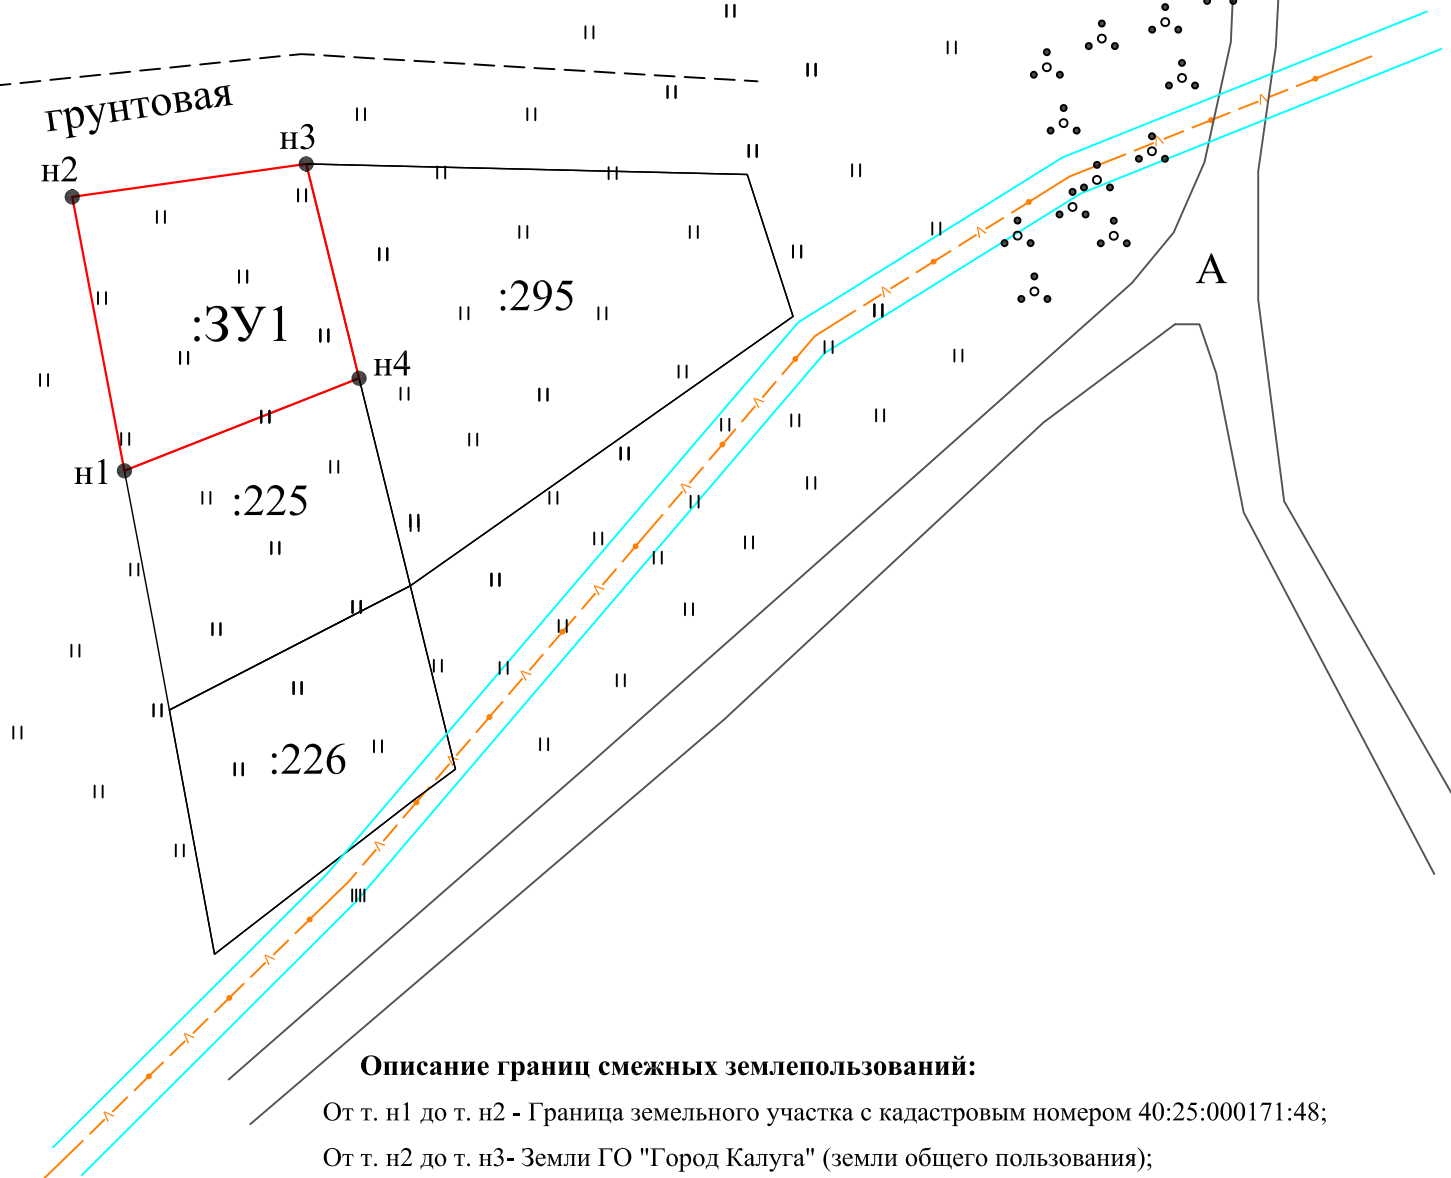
грунтовая

н2

н3

:ЗУ1

:295

н4

н1

:225

:226

А

Описание границ смежных землепользований:

От т. н1 до т. н2 - Граница земельного участка с кадастровым номером 40:25:000171:48;

От т. н2 до т. н3- Земли ГО "Город Калуга" (земли общего пользования);